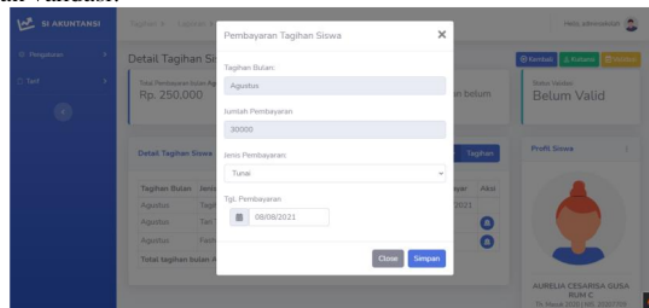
nn Validasi.

SI AKUNTANSI

Pengaturan

Tarif

Tagihan | Laporan

Hello, administrator

Detail Tagihan Si

Total Pembayaran bulan Ag
Rp. 250,000

n belum

Kembali | Refund | Validasi

Status Validasi
Belum Valid

Detail Tagihan Siswa

Tagihan

Profil Siswa

| Tagihan Bulan | Jenis | ayar | Aksi |
|---|---|---|---|
| Agustus | Tagi | 2021 | |
| Agustus | Tari | | |
| Agustus | Fum | | |

Total tagihan bulan A

AURELIA CESARISA GUSA RUM C

Pembayaran Tagihan Siswa

Tagihan Bulan
Agustus

Jumlah Pembayaran
30000

Jenis Pembayaran
Tunai

Tgl. Pembayaran
08/08/2021

Close
Simpan